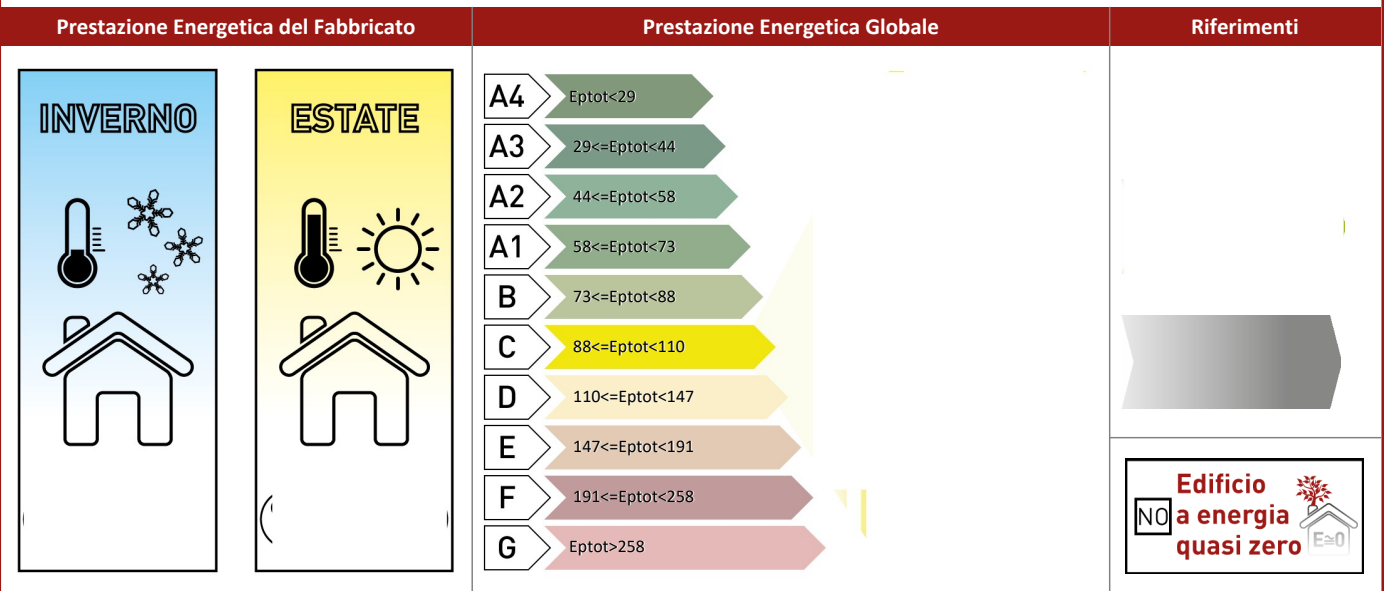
| Prestazione Energetica del Fabbricato | Prestazione Energetica Globale | Riferimenti |
|---|---|---|

INVERNO

ESTATE

A4 Eptot<29
A3 29<=Eptot<44
A2 44<=Eptot<58
A1 58<=Eptot<73
B 73<=Eptot<88
C 88<=Eptot<110
D 110<=Eptot<147
E 147<=Eptot<191
F 191<=Eptot<258
G Eptot>258

NO Edificio a energia quasi zero

E≅0